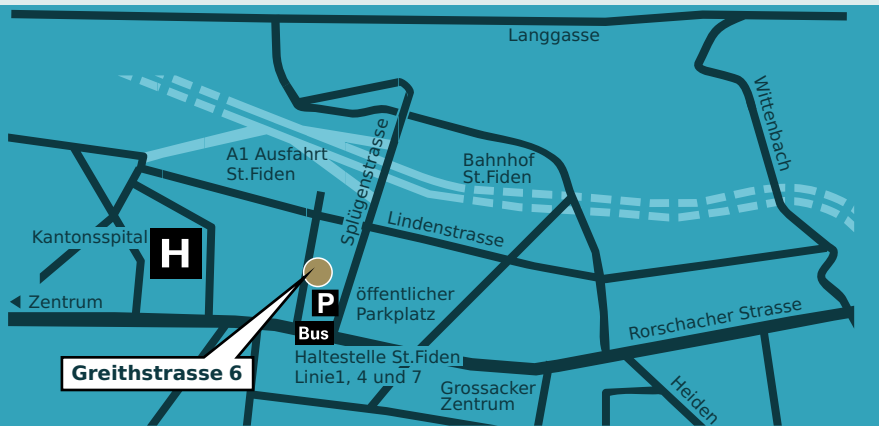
Langgasse

Wittenbach

Splügenstrasse

A1 Ausfahrt St.Fiden

Bahnhof St.Fiden

Lindenstrasse

Kantonsspital

H

◄ Zentrum

P

öffentlicher Parkplatz

Bus

Haltestelle St.Fiden Linie1, 4 und 7

Rorschacher Strasse

Grossacker Zentrum

Heiden

Greithstrasse 6